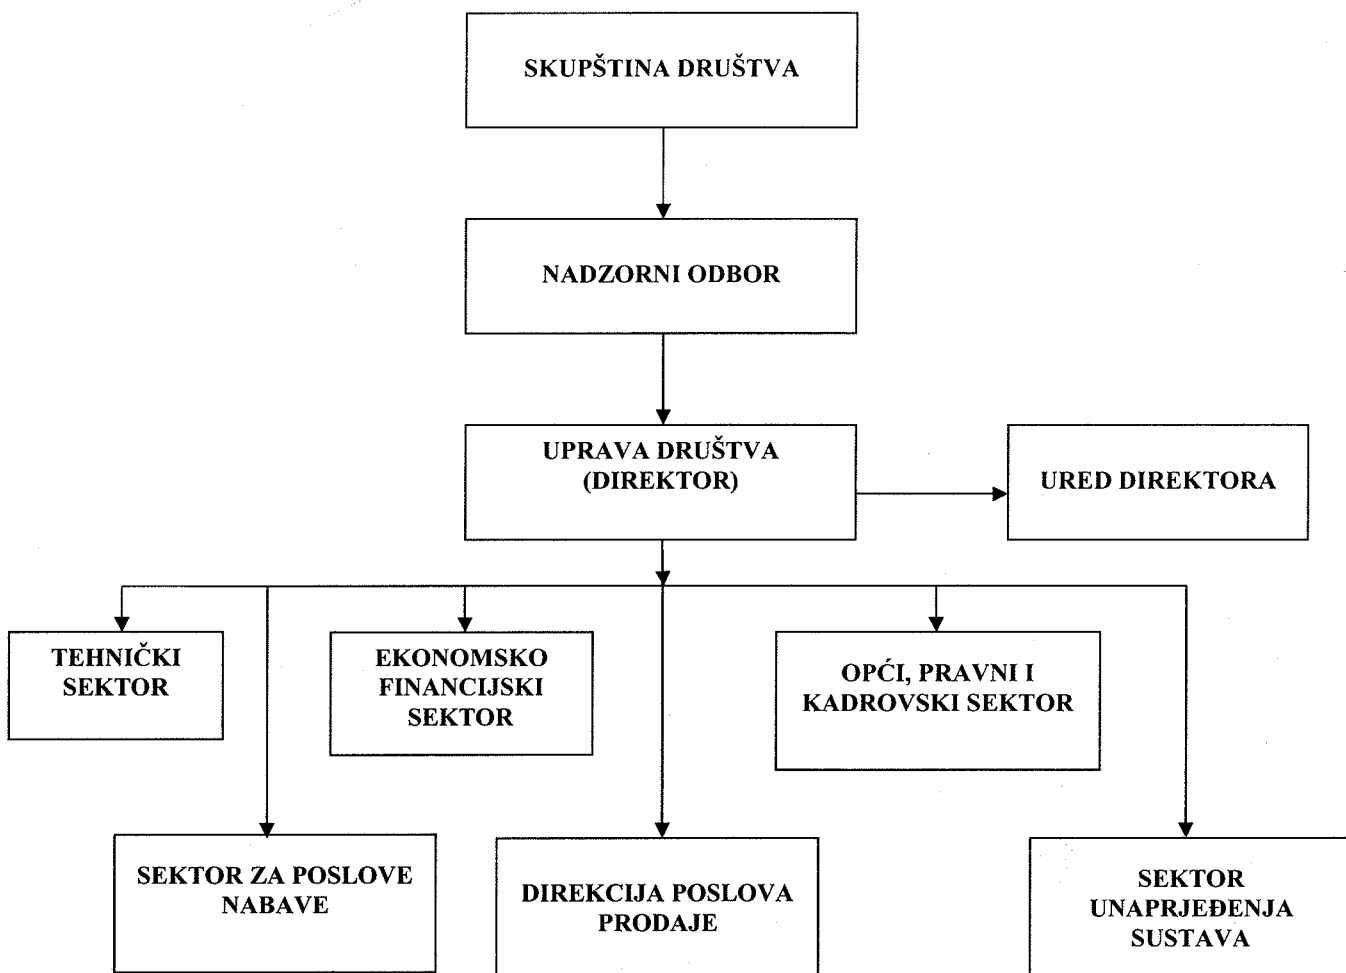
SKUPŠTINA DRUŠTVA

NADZORNI ODBOR

UPRAVA DRUŠTVA (DIREKTOR)

URED DIREKTORA

TEHNIČKI SEKTOR

EKONOMSKO FINANCIJSKI SEKTOR

OPĆI, PRAVNI I KADROVSKI SEKTOR

SEKTOR ZA POSLOVE NABAVE

DIREKCIJA POSLOVA PRODAJE

SEKTOR UNAPRJEĐENJA SUSTAVA